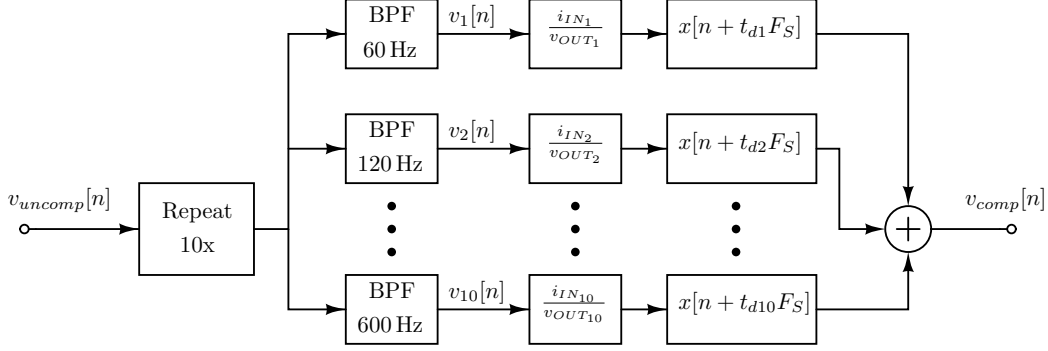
BPF 60 Hz

$v_1[n]$

$\frac{i_{IN_1}}{v_{OUT_1}}$

$x[n + t_{d1}F_S]$

BPF 120 Hz

$v_2[n]$

$\frac{i_{IN_2}}{v_{OUT_2}}$

$x[n + t_{d2}F_S]$

$v_{uncomp}[n]$

Repeat 10x

$v_{comp}[n]$

BPF 600 Hz

$v_{10}[n]$

$\frac{i_{IN_{10}}}{v_{OUT_{10}}}$

$x[n + t_{d10}F_S]$